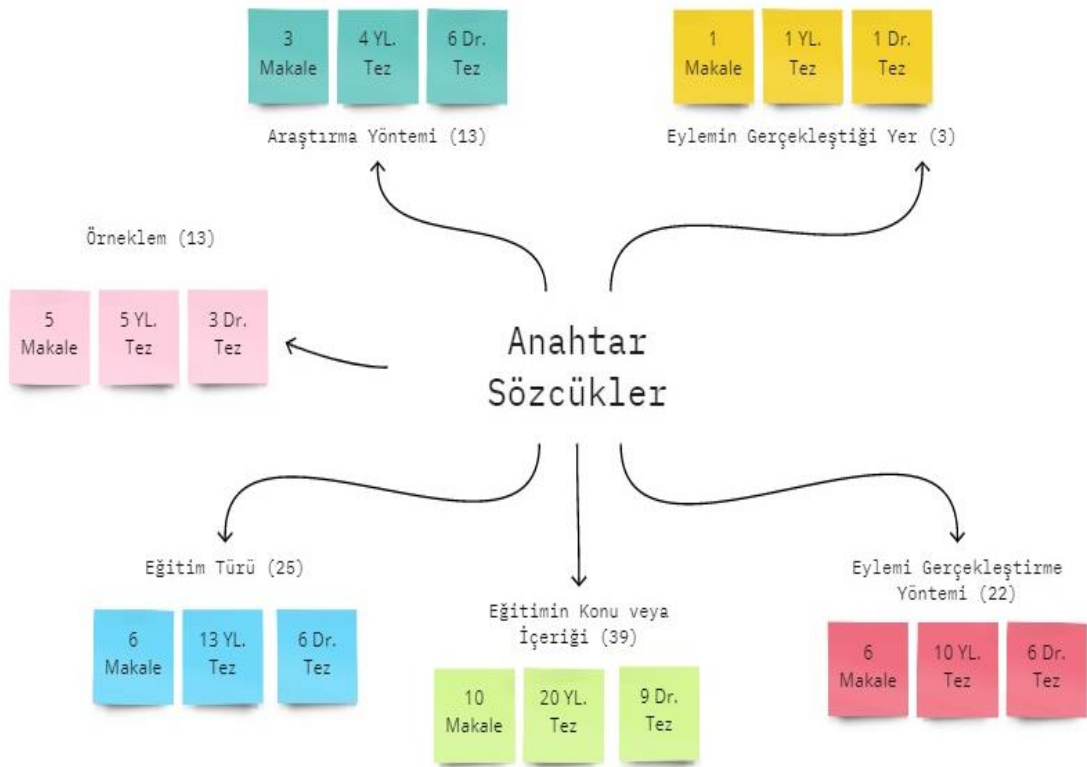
3 Makale

4 YL. Tez

6 Dr. Tez

Araştırma Yöntemi (13)

1 Makale

1 YL. Tez

1 Dr. Tez

Eylemin Gerçekleştiği Yer (3)

Örneklem (13)

5 Makale

5 YL. Tez

3 Dr. Tez

Anahtar Sözcükler

Eğitim Türü (25)

6 Makale

13 YL. Tez

6 Dr. Tez

Eğitimin Konu veya İçeriği (39)

10 Makale

20 YL. Tez

9 Dr. Tez

Eylemi Gerçekleştirme Yöntemi (22)

6 Makale

10 YL. Tez

6 Dr. Tez